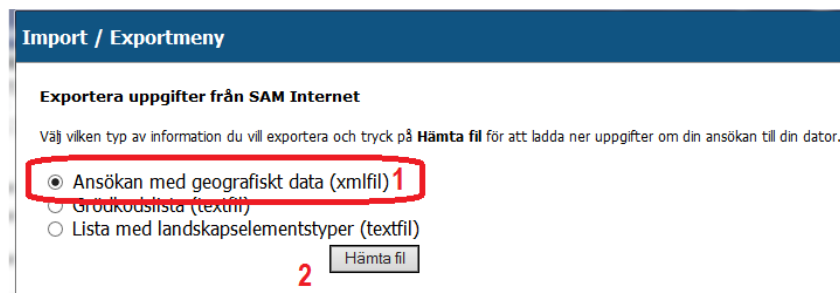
Import / Exportmeny

Exportera uppgifter från SAM Internet

Välj vilken typ av information du vill exportera och tryck på **Hämta fil** för att ladda ner uppgifter om din ansökan till din dator.

Ansökan med geografiskt data (xmlfil) 1

Grödkodslista (textfil)

Lista med landskapselementstyper (textfil)

2 Hämta fil